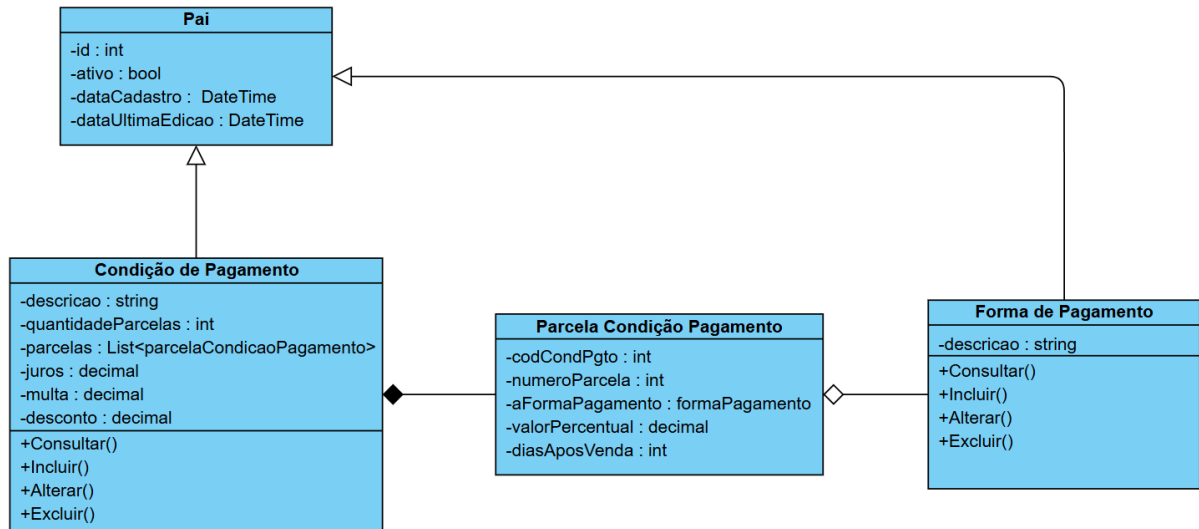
Pai
-id : int
-ativo : bool
-dataCadastro : DateTime
-dataUltimaEdicao : DateTime

Condição de Pagamento
-descricao : string
-quantidadeParcelas : int
-parcelas : List<parcelaCondicaoPagamento>
-juros : decimal
-multa : decimal
-desconto : decimal
+Consultar()
+Incluir()
+Alterar()
+Excluir()

Parcela Condição Pagamento
-codCondPgto : int
-numeroParcela : int
-aFormaPagamento : formaPagamento
-valorPercentual : decimal
-diasAposVenda : int

Forma de Pagamento
-descricao : string
+Consultar()
+Incluir()
+Alterar()
+Excluir()